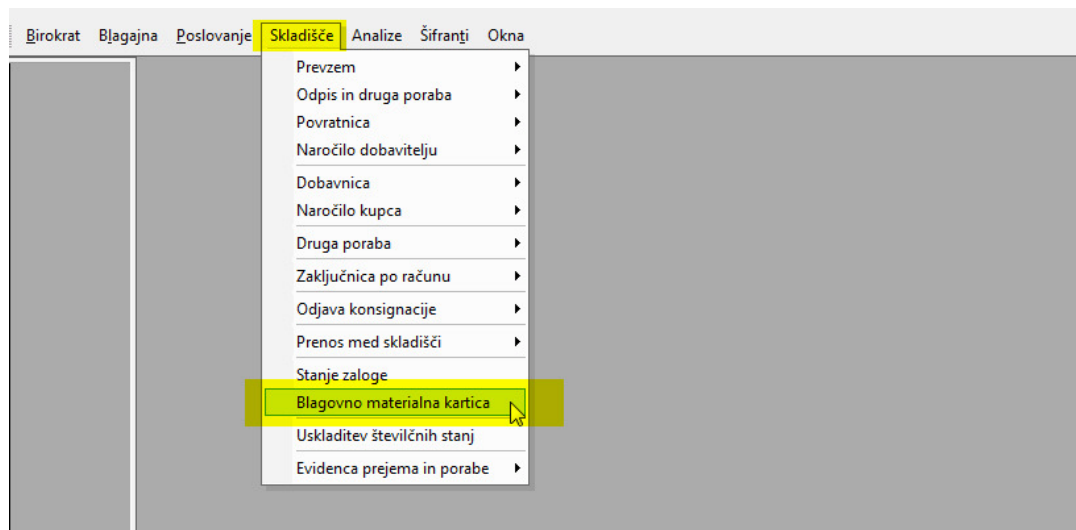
Birokrat Blagajna Poslovanje Skladišče Analize Šifranti Okna

Prevzem
Odpis in druga poraba
Povratnica
Naročilo dobavitelju
Dobavnica
Naročilo kupca
Druga poraba
Zaključnica po računu
Odjava konsignacije
Prenos med skladišči
Stanje zaloge
Blagovno materialna kartica
Uskladitev številčnih stanj
Evidenca prejema in porabe